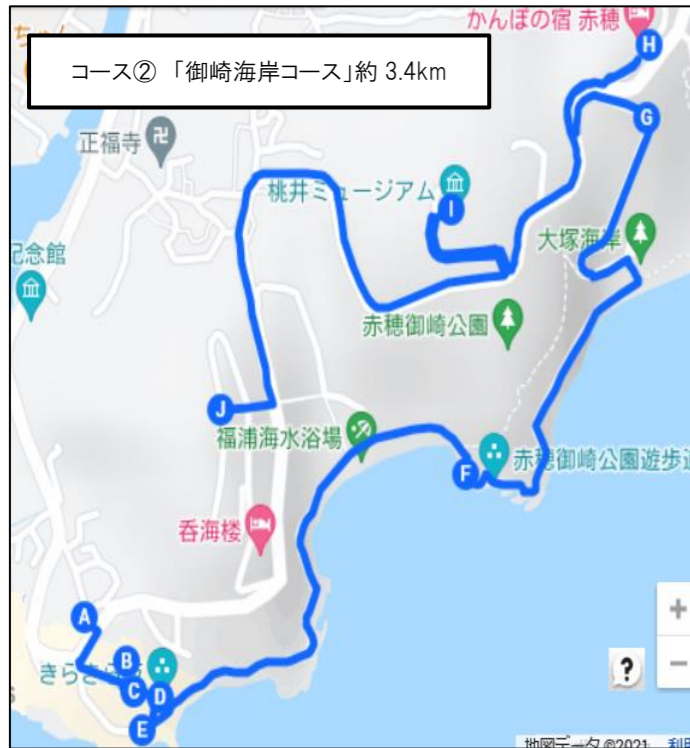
コース② 「御崎海岸コース」約 3.4km

かんぽの宿 赤穂

H

正福寺

G

桃井ミュージアム

I

記念館

大塚海岸

赤穂御崎公園

J

福浦海水浴場

赤穂御崎公園遊歩道

F

香海楼

A

B

きらきら

C

D

E

?

+

−

地図データ ©2021